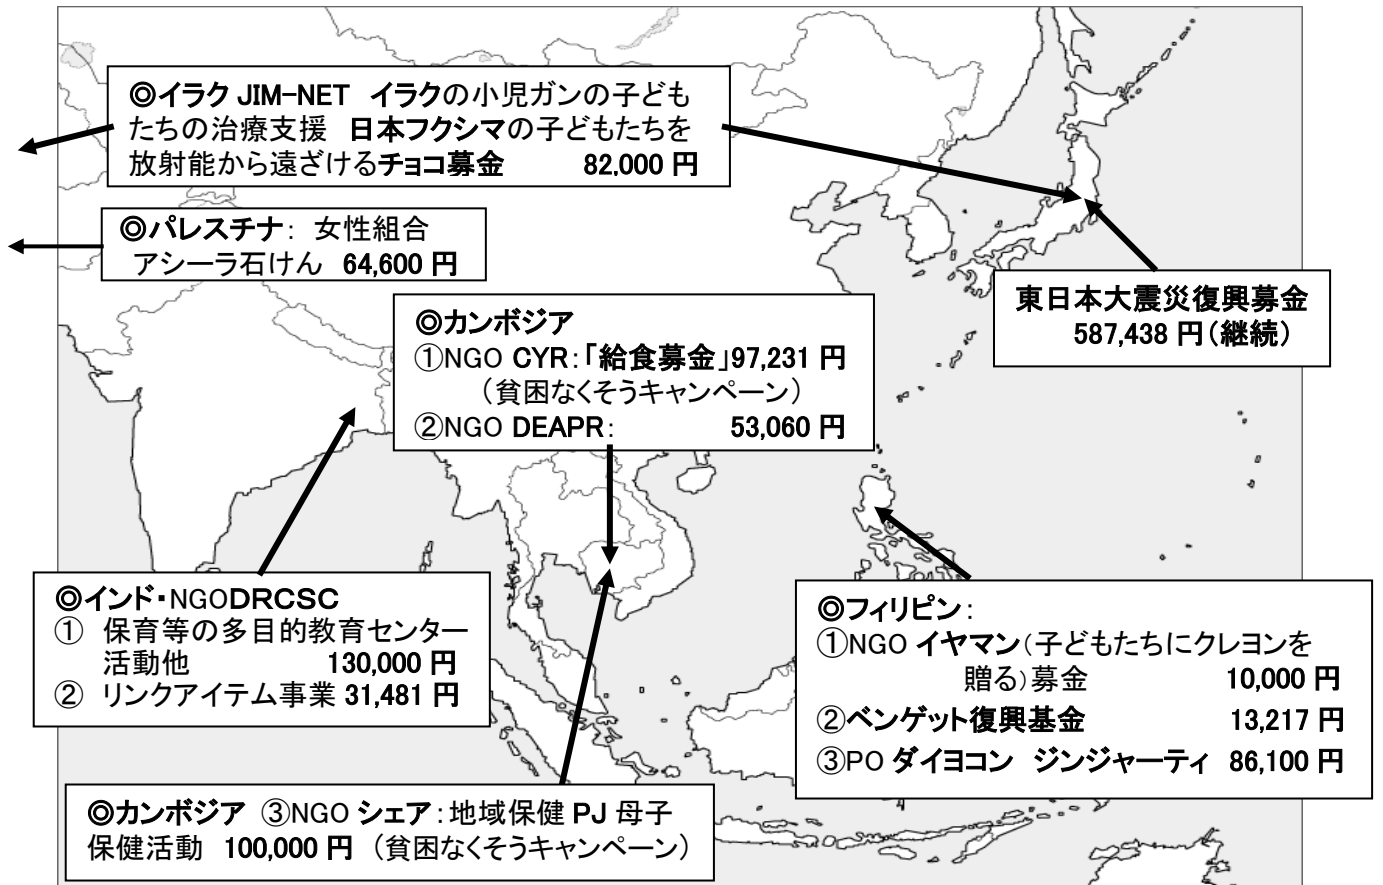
◎イラク JIM-NET イラクの小児ガンの子どもたちの治療支援 日本フクシマの子どもたちを放射能から遠ざけるチョコ募金 82,000 円

◎パレスチナ: 女性組合 アシーラ石けん 64,600 円

◎カンボジア
①NGO CYR:「給食募金」97,231 円
（貧困なくそうキャンペーン）
②NGO DEAPR: 53,060 円

東日本大震災復興募金
587,438 円（継続）

◎インド・NGODRCSC
① 保育等の多目的教育センター活動他 130,000 円
② リンクアイテム事業 31,481 円

◎フィリピン:
①NGO イヤマン（子どもたちにクレヨンを贈る）募金 10,000 円
②ベンゲット復興基金 13,217 円
③PO ダイヨコン ジンジャーティ 86,100 円

◎カンボジア ③NGO シェア：地域保健 PJ 母子保健活動 100,000 円（貧困なくそうキャンペーン）